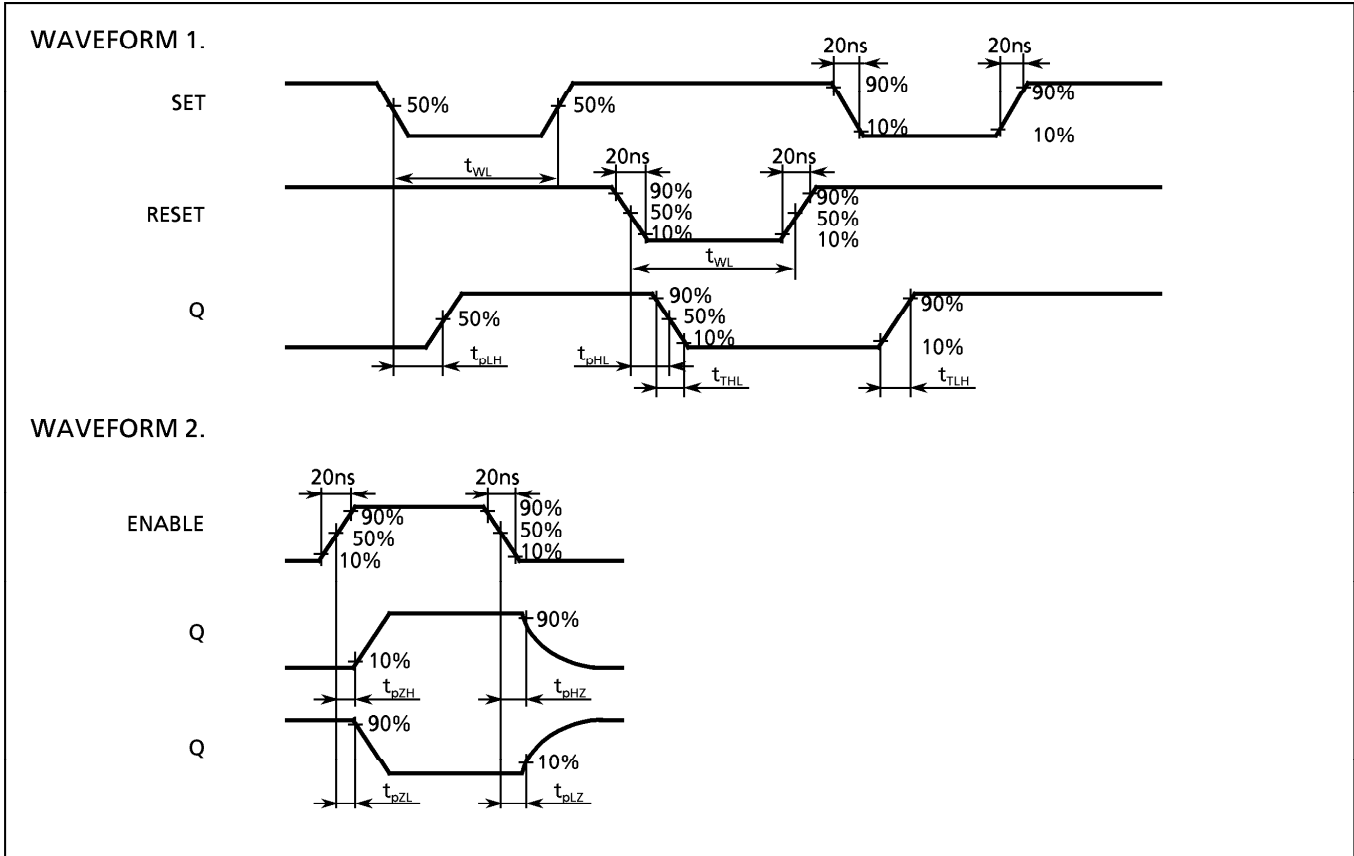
WAVEFORM 1.

SET

50%

50%

20ns

90%

10%

20ns

90%

10%

$t_{WL}$

RESET

20ns

90%

50%

10%

20ns

90%

50%

10%

$t_{WL}$

Q

50%

$t_{pLH}$

$t_{pHL}$

90%

50%

10%

$t_{THL}$

90%

10%

$t_{TLH}$

WAVEFORM 2.

ENABLE

20ns

90%

50%

10%

20ns

90%

50%

10%

Q

10%

$t_{pZH}$

90%

$t_{pHZ}$

Q

90%

$t_{pZL}$

10%

$t_{pLZ}$